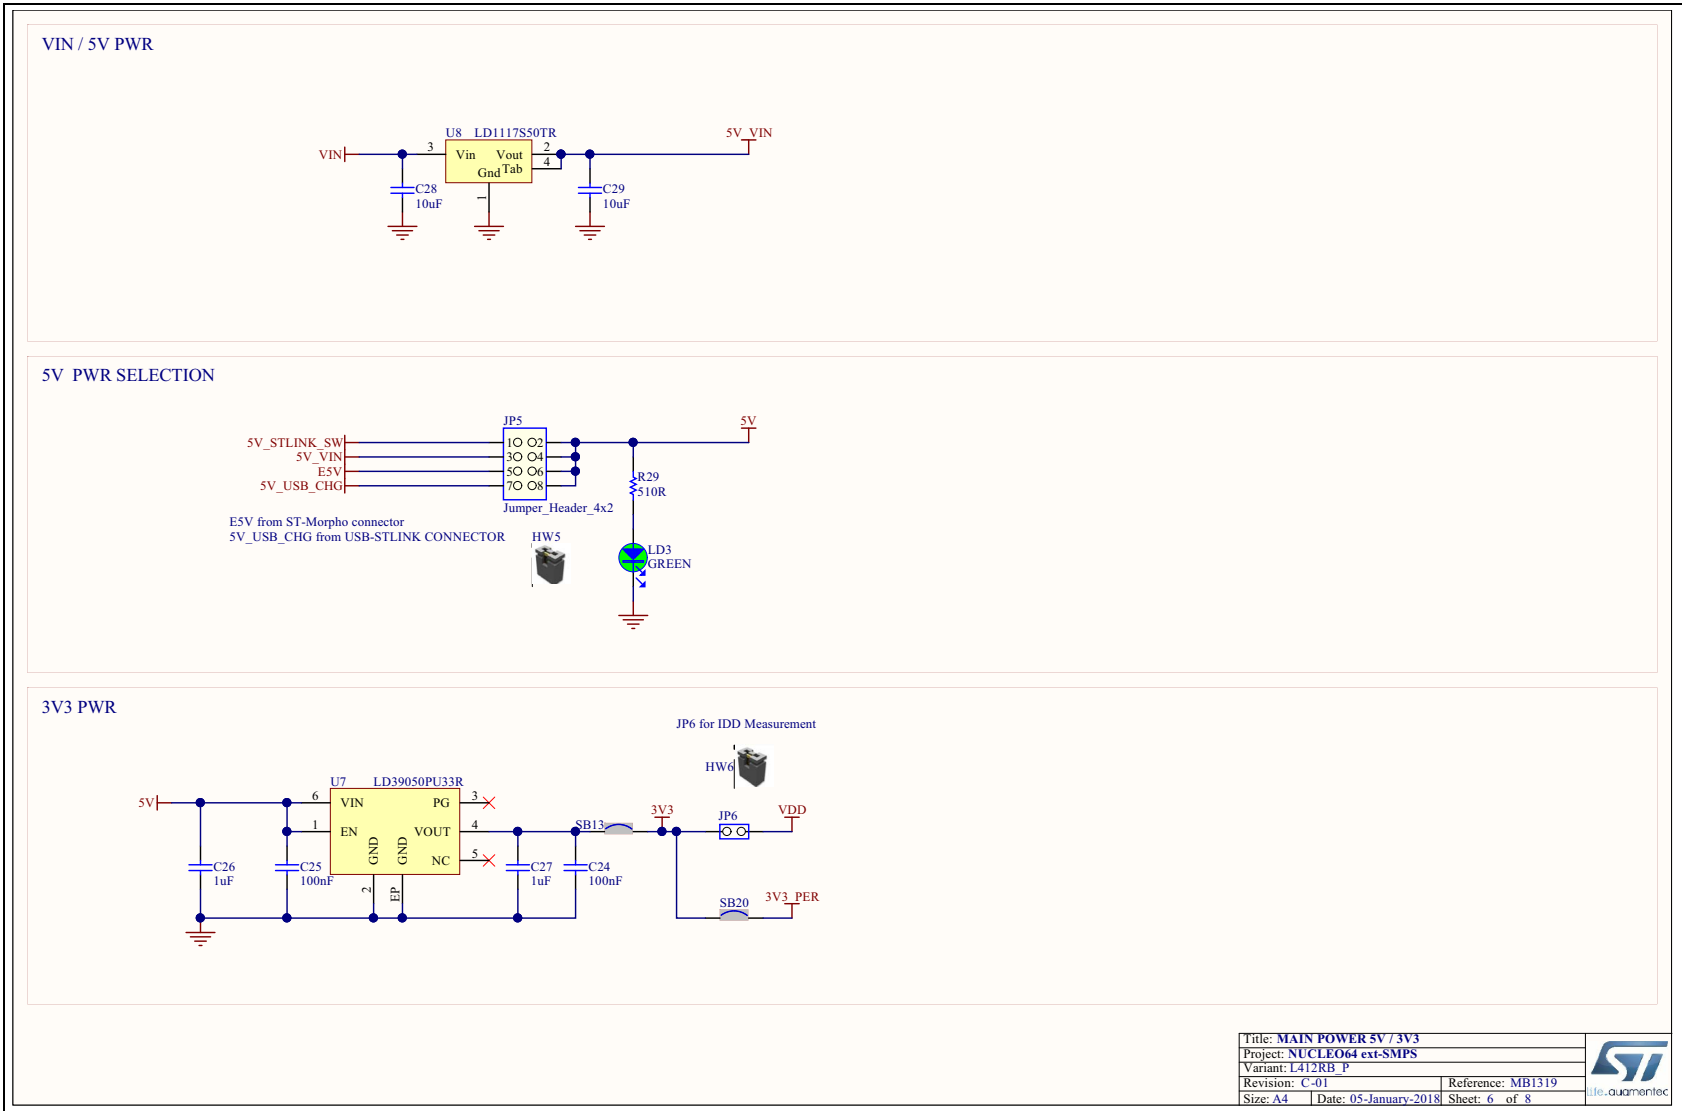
VIN / 5V PWR

U8 LD1117S50TR
VIN
3
Vin Vout
2
4
Gnd Tab
1
5V_VIN
C28
10uF
C29
10uF

5V PWR SELECTION

JP5
5V
5V_STLINK_SW
5V_VIN
E5V
5V_USB_CHG
1O O2
3O O4
5O O6
7O O8
Jumper_Header_4x2
R29
510R
E5V from ST-Morpho connector
5V_USB_CHG from USB-STLINK CONNECTOR
HW5
LD3
GREEN

3V3 PWR

JP6 for IDD Measurement
HW6
U7 LD39050PU33R
5V
6
VIN
PG
3
1
EN
VOUT
4
GND
GND
NC
5
2
EP
SB13
3V3
JP6
VDD
C26
1uF
C25
100nF
C27
1uF
C24
100nF
SB20
3V3_PER

Title: MAIN POWER 5V / 3V3
Project: NUCLEO64 ext-SMPS
Variant: L412RB_P
Revision: C-01
Reference: MB1319
Size: A4
Date: 05-January-2018
Sheet: 6 of 8
life.augmented